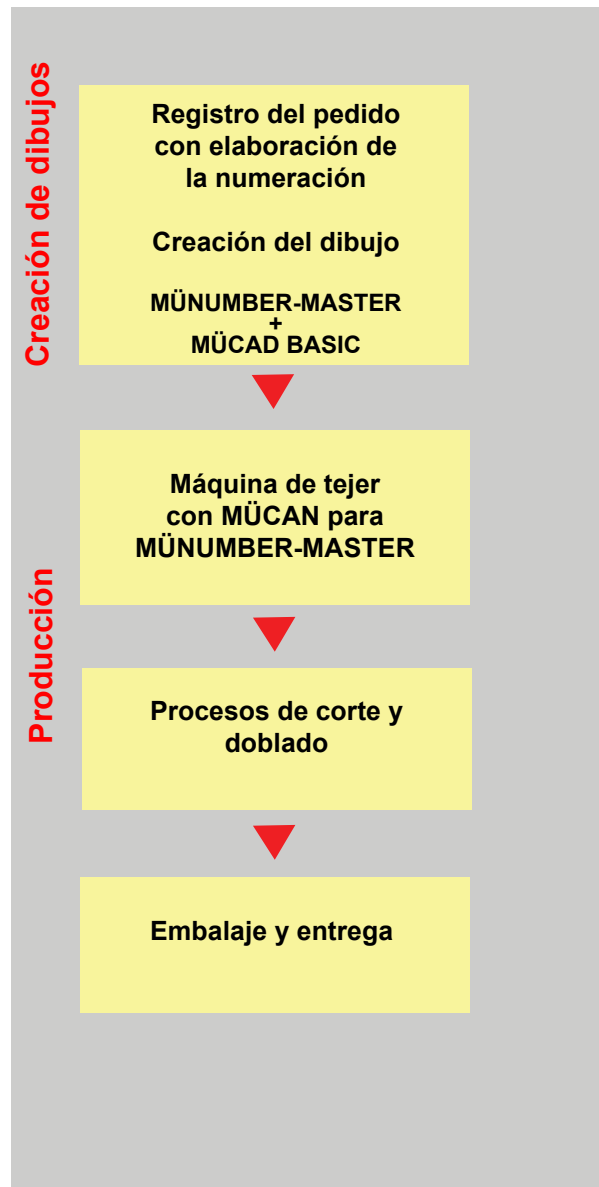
Creación de dibujos

Registro del pedido con elaboración de la numeración

Creación del dibujo

MÜNUMBER-MASTER
+
MÜCAD BASIC

Producción

Máquina de tejer con MÜCAN para MÜNUMBER-MASTER

Procesos de corte y doblado

Embalaje y entrega